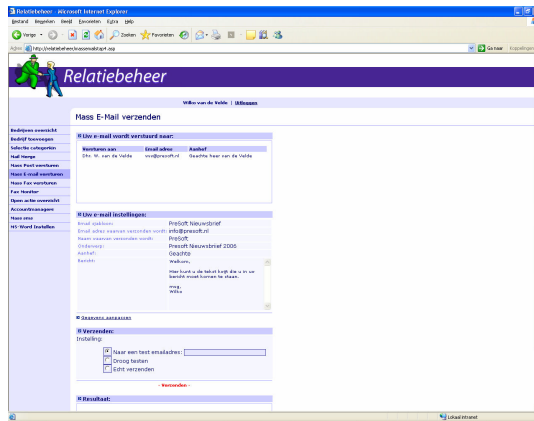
Relatiebeheer - Microsoft Internet Explorer

Bestand Bewerken Beeld Favorieten Extra Help

Vorige Zoeken Favorieten

Adres http://relatiebeheer/massemailstap4.asp

Ga naar Koppelingen

Relatiebeheer

Wilko van de Velde | Uitloggen

Mass E-Mail verzenden

Bedrijven overzicht
Bedrijf toevoegen
Selectie categorien
Mail Merge
Mass Post versturen
Mass E-mail versturen
Mass Fax versturen
Fax Monitor
Open acties overzicht
Accountmanagers
Mass sms
MS-Word Installen

Uw e-mail wordt verstuurd naar:

| Voornaam aan | Email adres | Aanhef |
|---|---|---|
| Dhr. W. van de Velde | wvv@presoft.nl | Geachte heer van de Velde |

Uw e-mail instellingen:

Email sjabloon: PreSoft Nieuwsbrief
Email adres vanwaar verzonden wordt: info@presoft.nl
Naam vanwaar verzonden wordt: PreSoft
Onderwerp: Presoft Nieuwsbrief 2006
Aanhef: Geachte
Bericht: Welkom,

Hier kunt u de tekst kwijt die u in uw bericht moet komen te staan.

mvg,
Wilko

Gegevens aanpassen

Verzenden:
Instelling:

Naar een test emailadres:
Droog testen
Echt verzenden

- Verzenden -

Resultaat:

Lokaal intranet